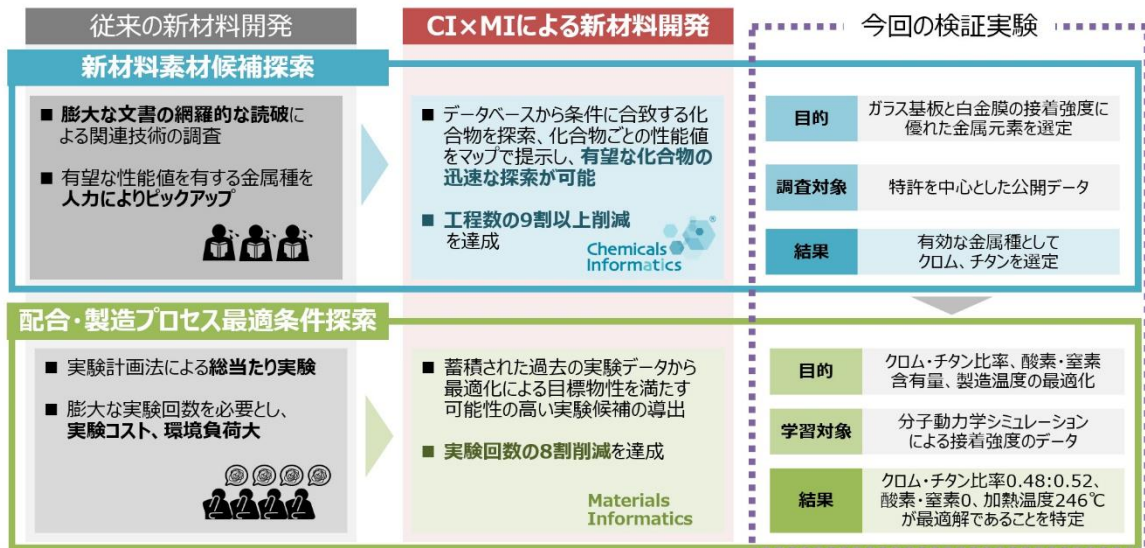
従来の新材料開発

CI×MIによる新材料開発

今回の検証実験

新材料素材候補探索

■ 膨大な文書の網羅的な読破による関連技術の調査

■ 有望な性能値を有する金属種を人力によりピックアップ

■ データベースから条件に合致する化合物を探索、化合物ごとの性能値をマップで提示し、有望な化合物の迅速な探索が可能

■ 工程数の9割以上削減を達成

Chemicals Informatics

| 目的 | ガラス基板と白金膜の接着強度に優れた金属元素を選定 |
|---|---|
| 調査対象 | 特許を中心とした公開データ |
| 結果 | 有効な金属種としてクロム、チタンを選定 |

配合・製造プロセス最適条件探索

■ 実験計画法による総当たり実験

■ 膨大な実験回数を必要とし、実験コスト、環境負荷大

■ 蓄積された過去の実験データから最適化による目標物性を満たす可能性の高い実験候補の導出

■ 実験回数の8割削減を達成

Materials Informatics

| 目的 | クロム・チタン比率、酸素・窒素含有量、製造温度の最適化 |
|---|---|
| 学習対象 | 分子動力学シミュレーションによる接着強度のデータ |
| 結果 | クロム・チタン比率0.48:0.52、酸素・窒素0、加熱温度246℃が最適解であることを特定 |